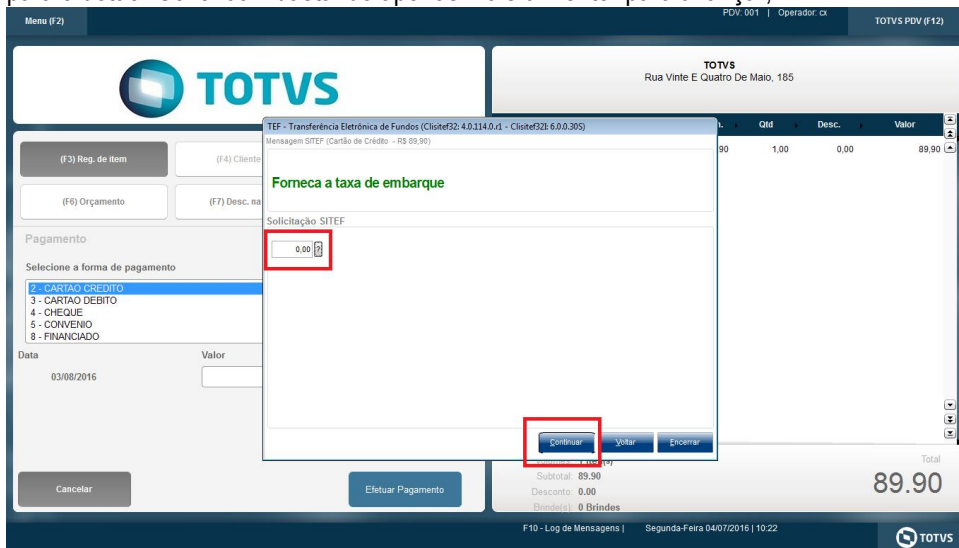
Menu (F2)
PDV: 001 | Operador: cx
TOTVS PDV (F12)

TOTVS

TOTVS
Rua Vinte E Quatro De Maio, 185

(F3) Reg. de item
(F4) Cliente
(F6) Orçamento
(F7) Desc. na

Pagamento

Selecione a forma de pagamento

2 - CARTAO CREDITO
3 - CARTAO DEBITO
4 - CHEQUE
5 - CONVENIO
8 - FINANCIADO

Data
Valor
03/08/2016

TEF - Transferência Eletrônica de Fundos (Clisitef32: 4.0.114.0.r1 - Clisitef32I: 6.0.0.30S)
Mensagem SITEF (Cartão de Crédito - R$ 89,90)

Forneca a taxa de embarque

Solicitação SITEF
0,00 ?

Continuar
Voltar
Encerrar

Qtd
Desc.
Valor
90
1,00
0,00
89,90

Subtotal: 89.90
Desconto: 0.00
Brinde(s): 0 Brindes

Total
89.90

Cancelar
Efetuar Pagamento

F10 - Log de Mensagens | Segunda-Feira 04/07/2016 | 10:22

TOTVS